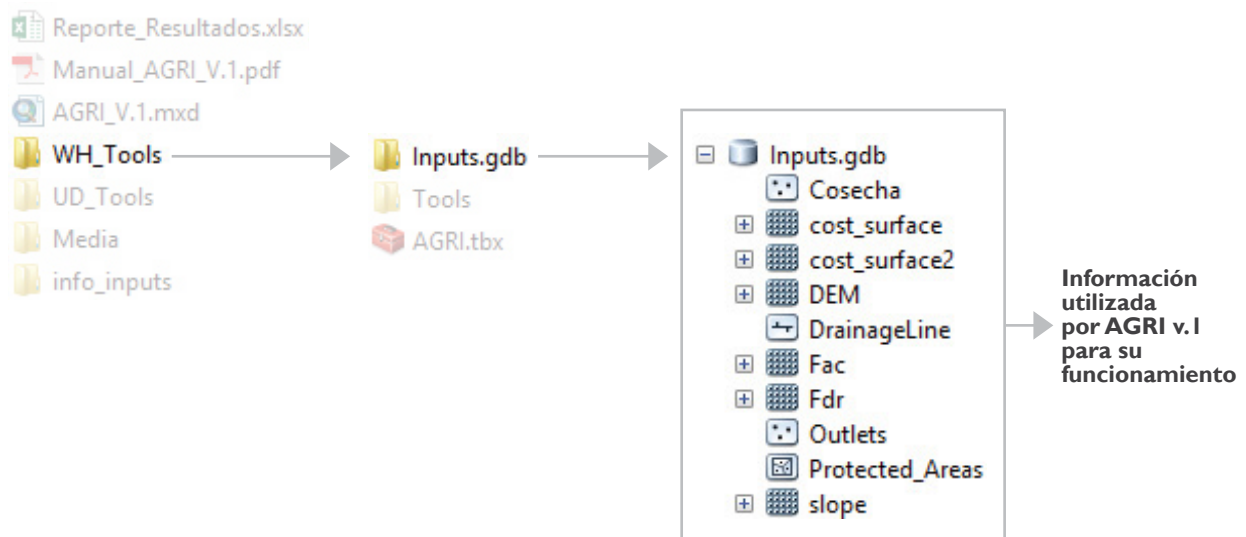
Reporte_Resultados.xlsx
Manual_AGRI_V.1.pdf
AGRI_V.1.mxd
WH_Tools
UD_Tools
Media
info_inputs

Inputs.gdb
Tools
AGRI.tbx

Inputs.gdb
Cosecha
cost_surface
cost_surface2
DEM
DrainageLine
Fac
Fdr
Outlets
Protected_Areas
slope

Información utilizada por AGRI v.1 para su funcionamiento